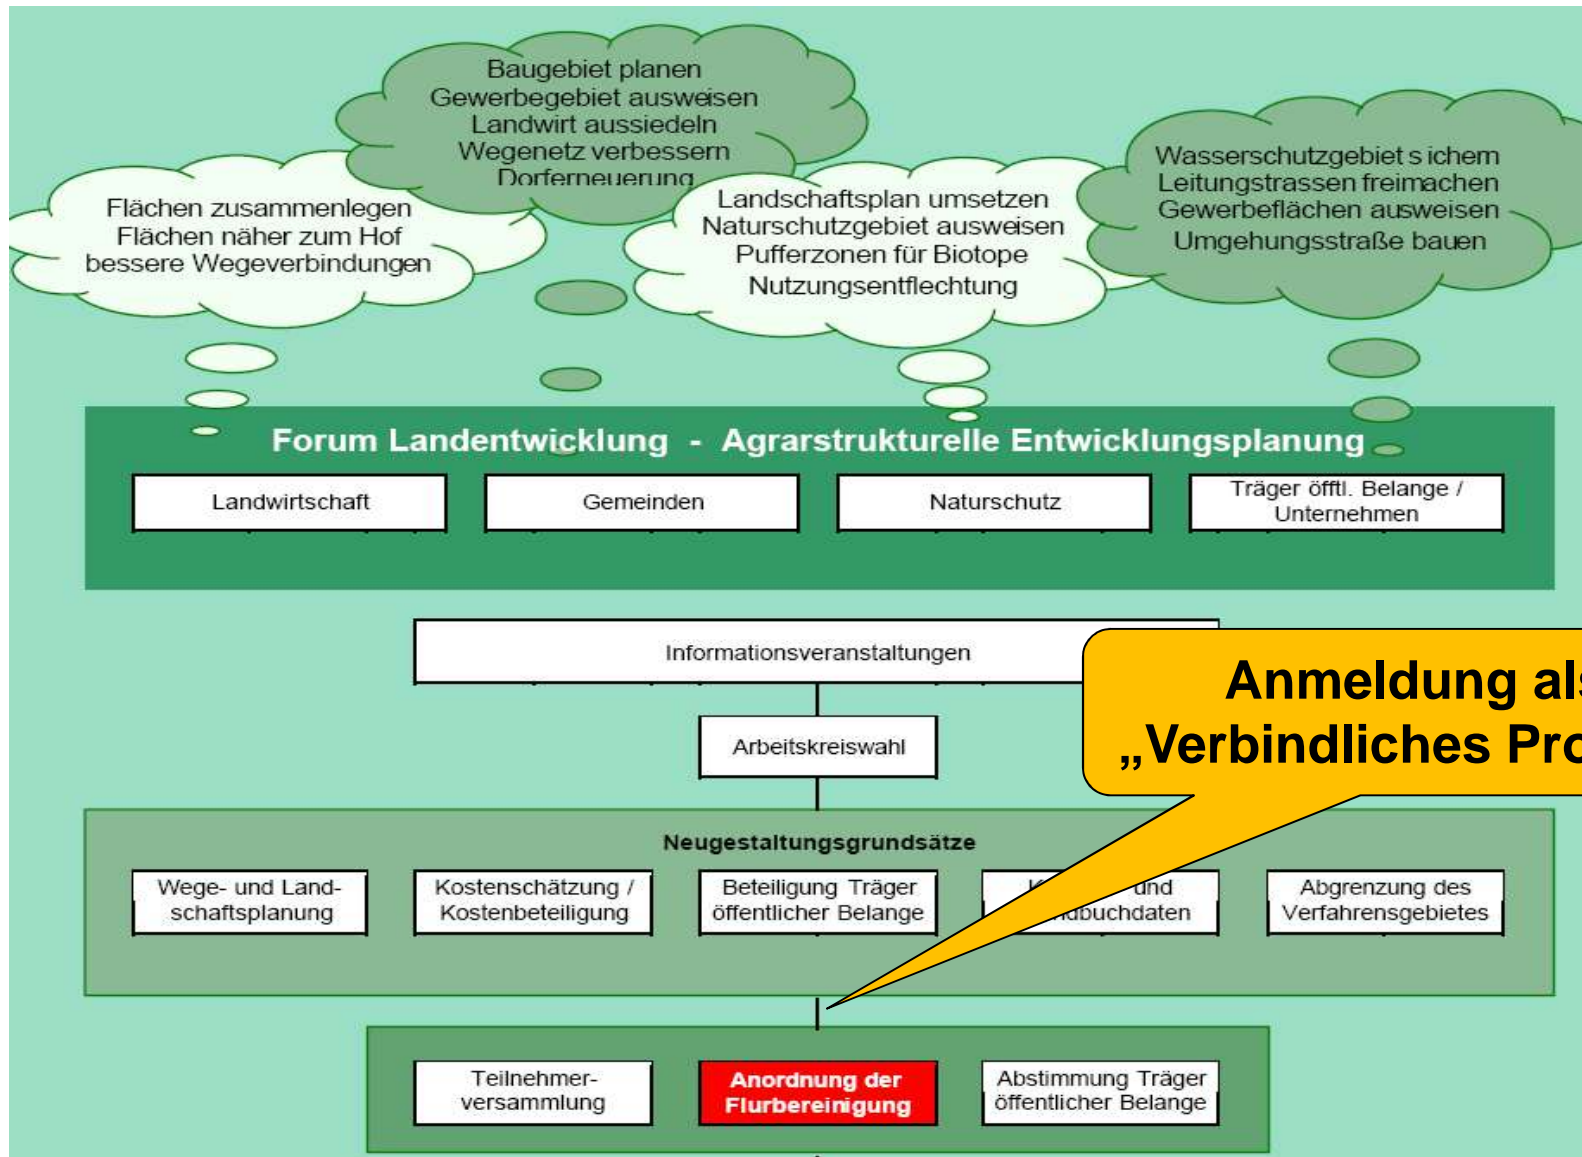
Baugebiet planen
Gewerbegebiet ausweisen
Landwirt aussiedeln
Wegenetz verbessern
Dorferneuerung

Flächen zusammenlegen
Flächen näher zum Hof
bessere Wegeverbindungen

Landschaftsplan umsetzen
Naturschutzgebiet ausweisen
Pufferzonen für Biotope
Nutzungsentflechtung

Wasserschutzgebiet s ichern
Leitungstrassen freimachen
Gewerbeflächen ausweisen
Umgehungsstraße bauen

Forum Landentwicklung - Agrarstrukturelle Entwicklungsplanung

| Landwirtschaft | Gemeinden | Naturschutz | Träger öfftl. Belange / Unternehmen |
|---|---|---|---|

Informationsveranstaltungen

Arbeitskreiswahl

Anmeldung als „Verbindliches Pro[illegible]

Neugestaltungsgrundsätze

| Wege- und Landschaftsplanung | Kostenschätzung / Kostenbeteiligung | Beteiligung Träger öffentlicher Belange | K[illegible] und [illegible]dbuchdaten | Abgrenzung des Verfahrensgebietes |
|---|---|---|---|---|

| Teilnehmerversammlung | Anordnung der Flurbereinigung | Abstimmung Träger öffentlicher Belange |
|---|---|---|